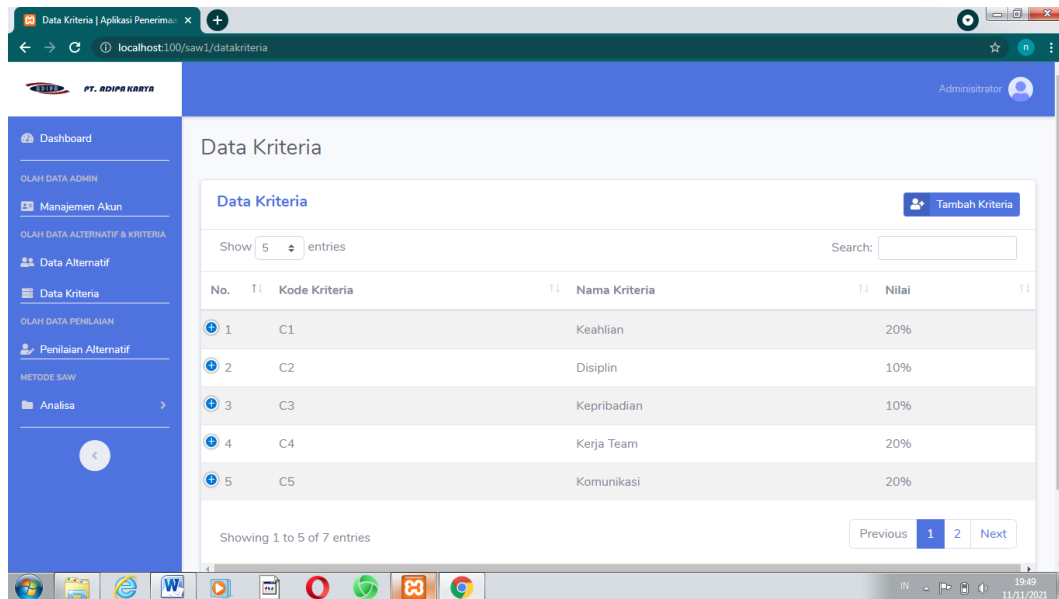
Data Kriteria | Aplikasi Penerimaa ×

localhost:100/saw1/datakriteria

ADIPA PT. ADIPA KARYA

Administrator

Dashboard

OLAH DATA ADMIN

Manajemen Akun

OLAH DATA ALTERNATIF & KRITERIA

Data Alternatif

Data Kriteria

OLAH DATA PENILAIAN

Penilaian Alternatif

METODE SAW

Analisa

Data Kriteria

Data Kriteria

Tambah Kriteria

Show 5 entries

Search:

| No. | Kode Kriteria | Nama Kriteria | Nilai |
|---|---|---|---|
| 1 | C1 | Keahlian | 20% |
| 2 | C2 | Disiplin | 10% |
| 3 | C3 | Kepribadian | 10% |
| 4 | C4 | Kerja Team | 20% |
| 5 | C5 | Komunikasi | 20% |

Showing 1 to 5 of 7 entries

Previous 1 2 Next

IN 19:49 11/11/2021